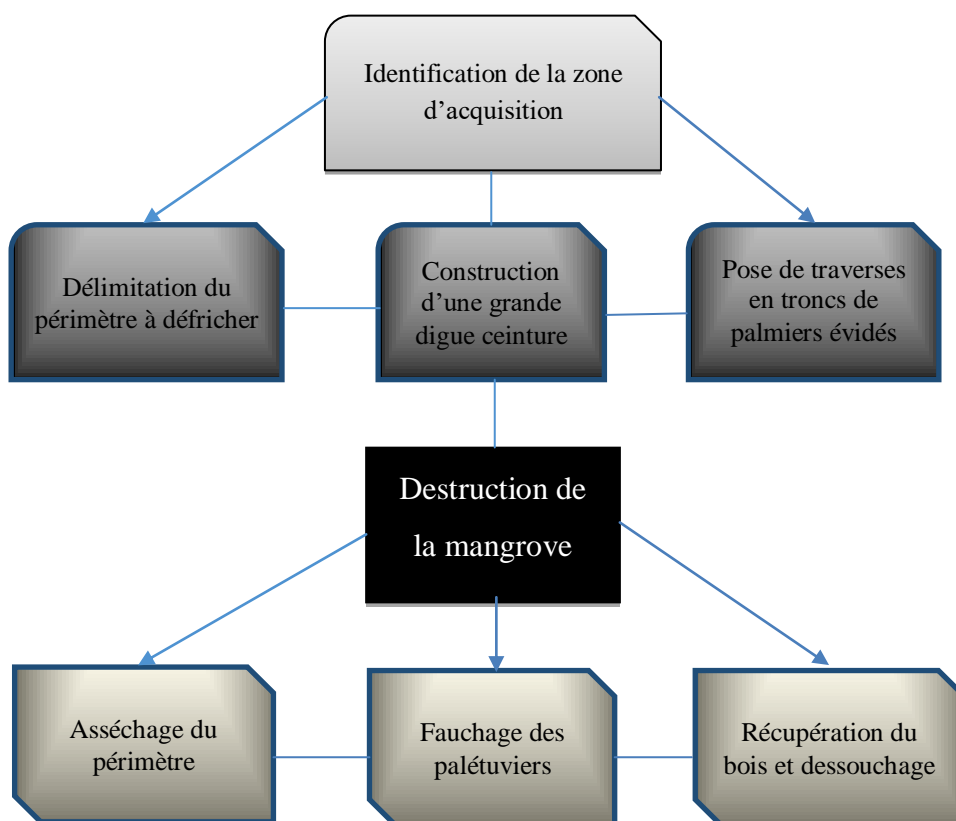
Identification de la zone d’acquisition

Délimitation du périmètre à défricher

Construction d’une grande digue ceinture

Pose de traverses en troncs de palmiers évidés

Destruction de la mangrove

Asséchage du périmètre

Fauchage des palétuviers

Récupération du bois et dessouchage